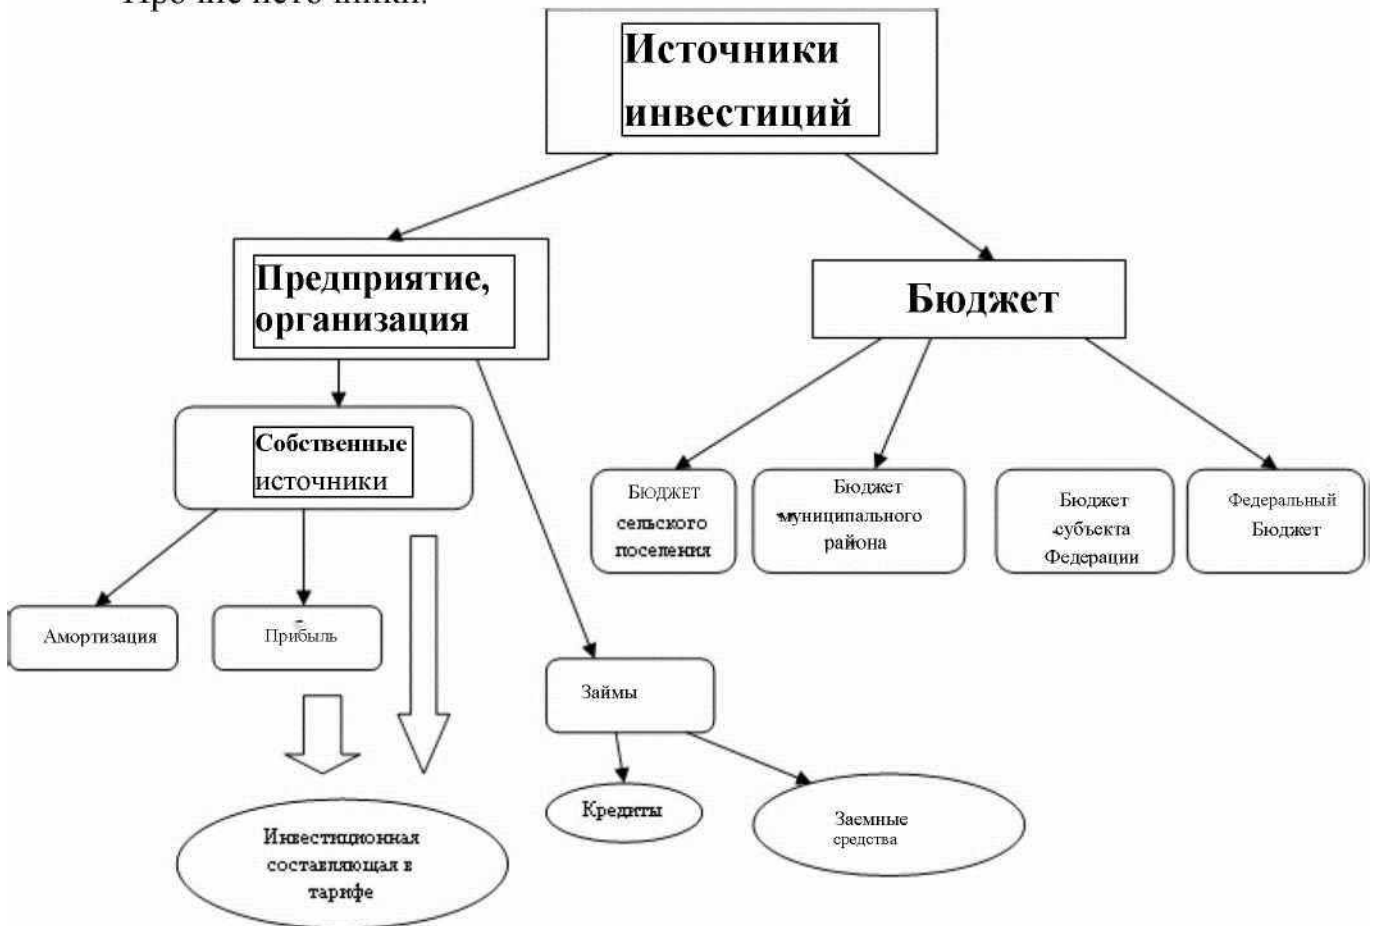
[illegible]

Источники инвестиций

Предприятие, организация

Бюджет

Собственные источники

Бюджет сельского поселения

Бюджет муниципального района

Бюджет субъекта Федерации

Федеральный Бюджет

Амортизация

Прибыль

Займы

Кредиты

Заемные средства

Инвестиционная составляющая в тарифе